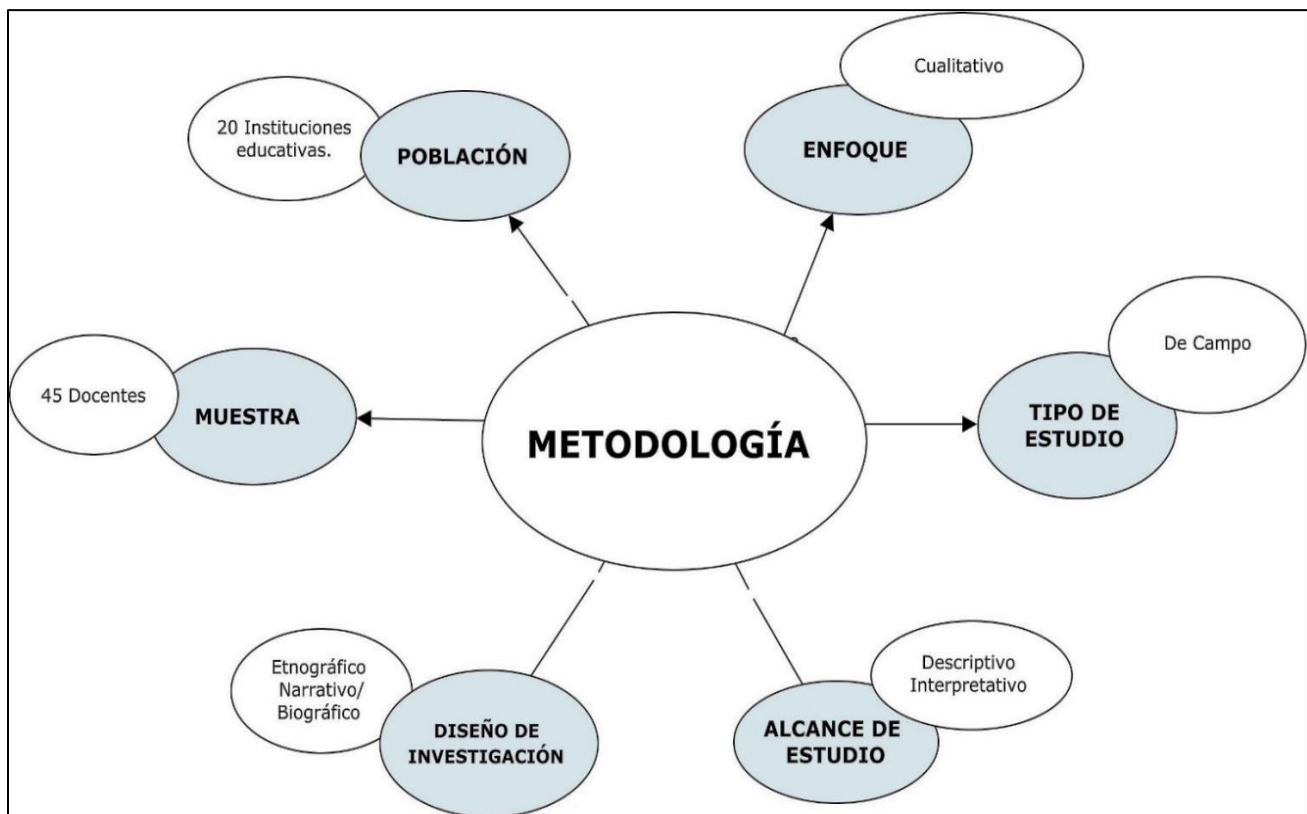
Cualitativo

20 Instituciones educativas.

POBLACIÓN

ENFOQUE

De Campo

45 Docentes

MUESTRA

METODOLOGÍA

TIPO DE ESTUDIO

Etnográfico Narrativo/ Biográfico

DISEÑO DE INVESTIGACIÓN

Descriptivo Interpretativo

ALCANCE DE ESTUDIO